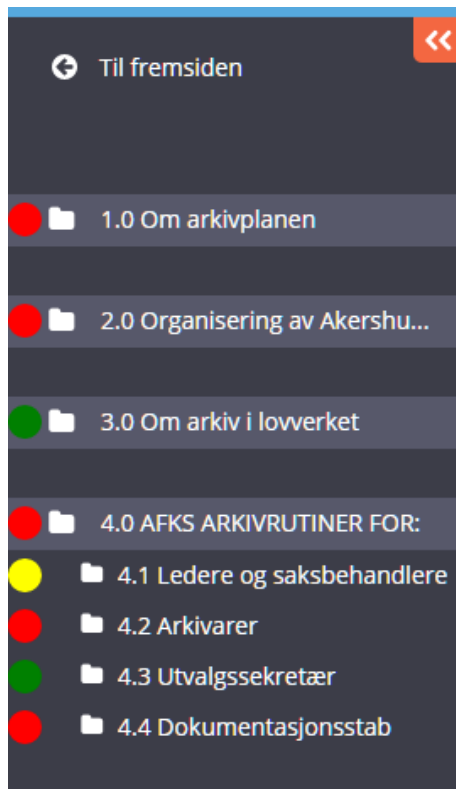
«

Til fremsiden

1.0 Om arkivplanen

2.0 Organisering av Akershu...

3.0 Om arkiv i lovverket

4.0 AFKS ARKIVRUTINER FOR:

4.1 Ledere og saksbehandlere

4.2 Arkivarer

4.3 Utvalgssekretær

4.4 Dokumentasjonsstab